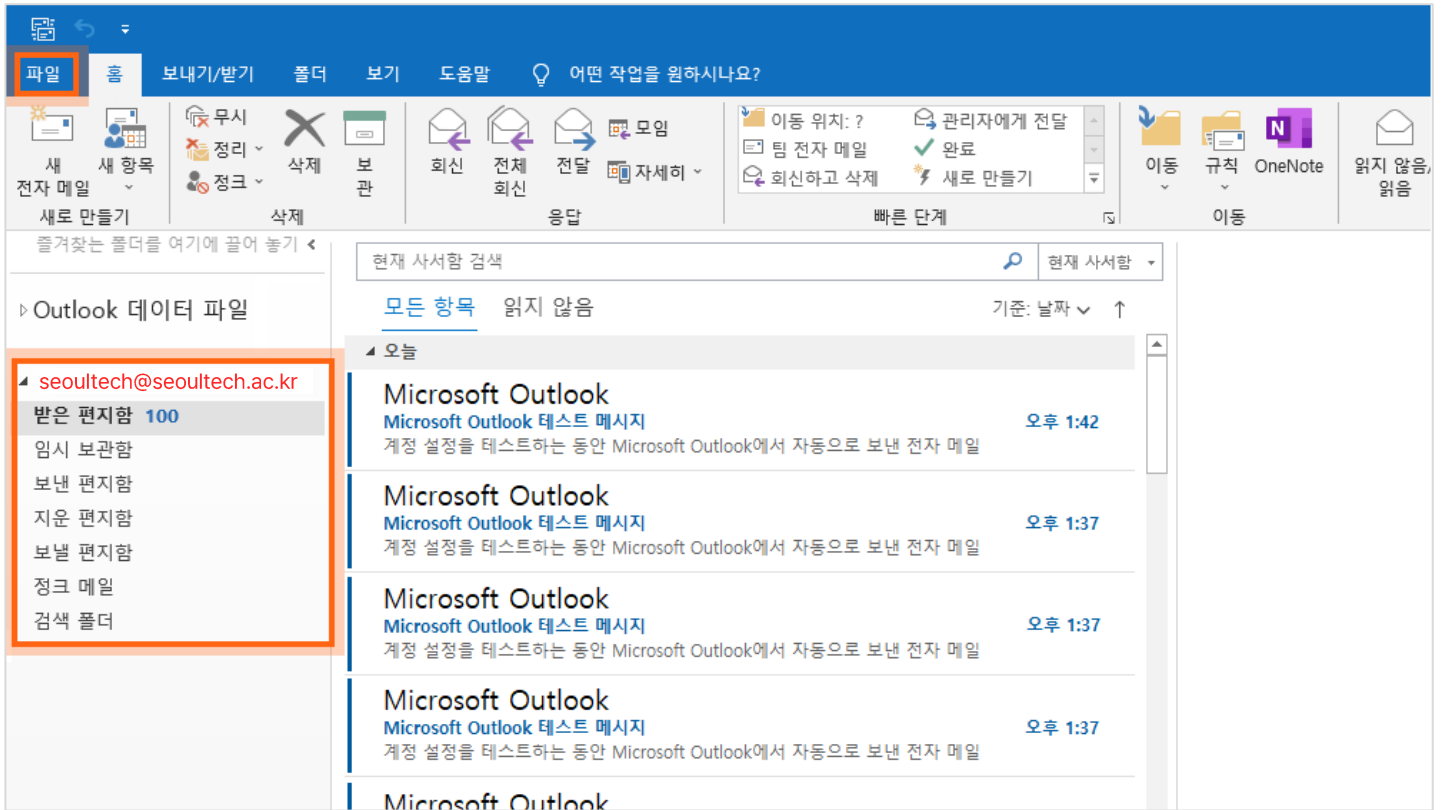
파일 홈 보내기/받기 폴더 보기 도움말 어떤 작업을 원하시나요?

새 전자 메일 새 항목 새로 만들기

무시 정리 정크 삭제 보관 삭제

회신 전체 회신 전달 모임 자세히 응답

이동 위치: ? 팀 전자 메일 회신하고 삭제 관리자에게 전달 완료 새로 만들기 빠른 단계

이동 규칙 OneNote 이동

읽지 않음/읽음

즐겨찾는 폴더를 여기에 끌어 놓기

Outlook 데이터 파일

seoultech@seoultech.ac.kr
받은 편지함 100
임시 보관함
보낸 편지함
지운 편지함
보낼 편지함
정크 메일
검색 폴더

현재 사서함 검색 현재 사서함

모든 항목 읽지 않음 기준: 날짜

오늘

Microsoft Outlook
Microsoft Outlook 테스트 메시지 오후 1:42
계정 설정을 테스트하는 동안 Microsoft Outlook에서 자동으로 보낸 전자 메일

Microsoft Outlook
Microsoft Outlook 테스트 메시지 오후 1:37
계정 설정을 테스트하는 동안 Microsoft Outlook에서 자동으로 보낸 전자 메일

Microsoft Outlook
Microsoft Outlook 테스트 메시지 오후 1:37
계정 설정을 테스트하는 동안 Microsoft Outlook에서 자동으로 보낸 전자 메일

Microsoft Outlook
Microsoft Outlook 테스트 메시지 오후 1:37
계정 설정을 테스트하는 동안 Microsoft Outlook에서 자동으로 보낸 전자 메일

Microsoft Outlook